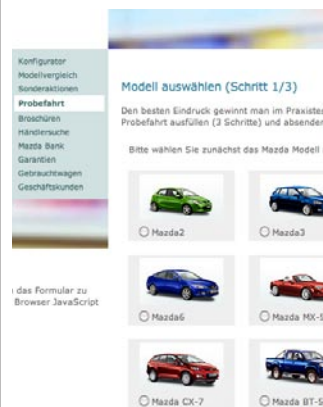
Konfigurator
Modellvergleich
Sonderaktionen
Probefahrt
Broschüren
Händlersuche
Mazda Bank
Garantien
Gebrauchtwagen
Geschäftskunden

das Formular zu
Browser JavaScript

Modell auswählen (Schritt 1/3)

Den besten Eindruck gewinnt man im Praxiste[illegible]
Probefahrt ausfüllen (3 Schritte) und absender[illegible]

Bitte wählen Sie zunächst das Mazda Modell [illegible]

Mazda2
Mazda3
Mazda6
Mazda MX-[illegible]
Mazda CX-7
Mazda BT-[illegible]